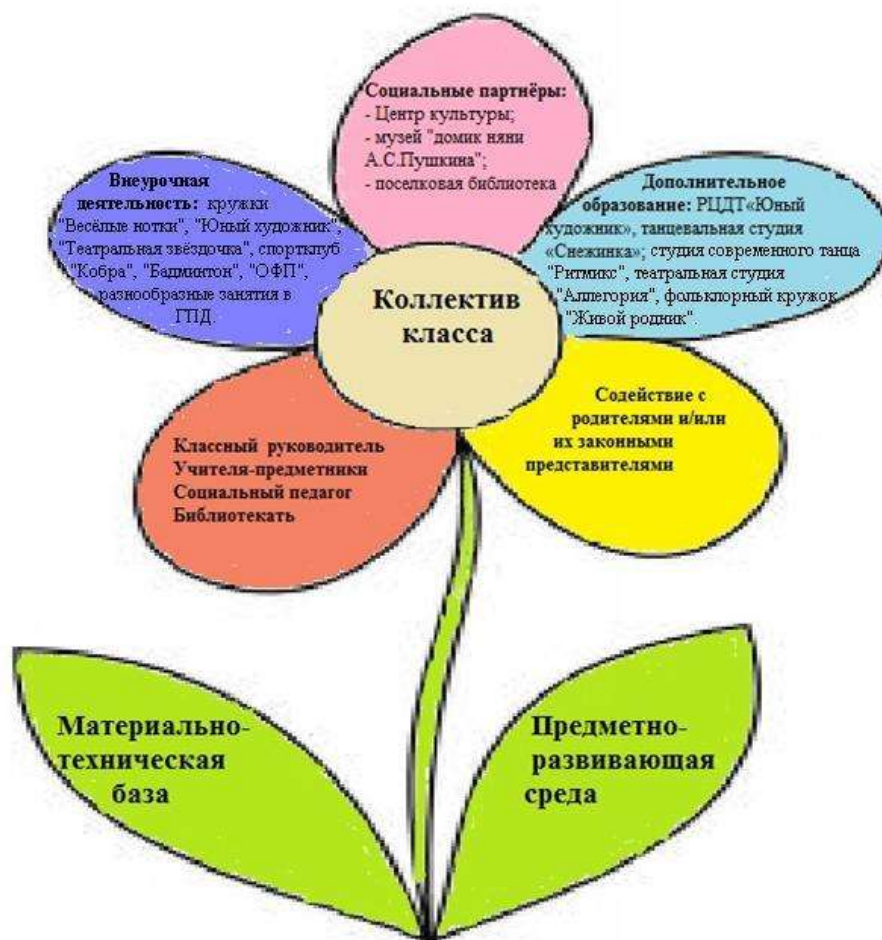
Социальные партнёры:
- Центр культуры;
- музей "домик няни А.С.Пушкина";
- поселковая библиотека

Внеурочная деятельность: кружки "Весёлые нотки", "Юный художник", "Театральная звёздочка", спортклуб "Кобра", "Бадминтон", "ОФП", разнообразные занятия в ГПД

Дополнительное образование: РЦДТ«Юный художник», танцевальная студия «Снежинка»; студия современного танца "Ритмикс", театральная студия "Аллегория", фольклорный кружок "Живой родник".

Коллектив класса

Классный руководитель
Учителя-предметники
Социальный педагог
Библиотекать

Содействие с родителями и/или их законными представителями

Материально-техническая база

Предметно-развивающая среда